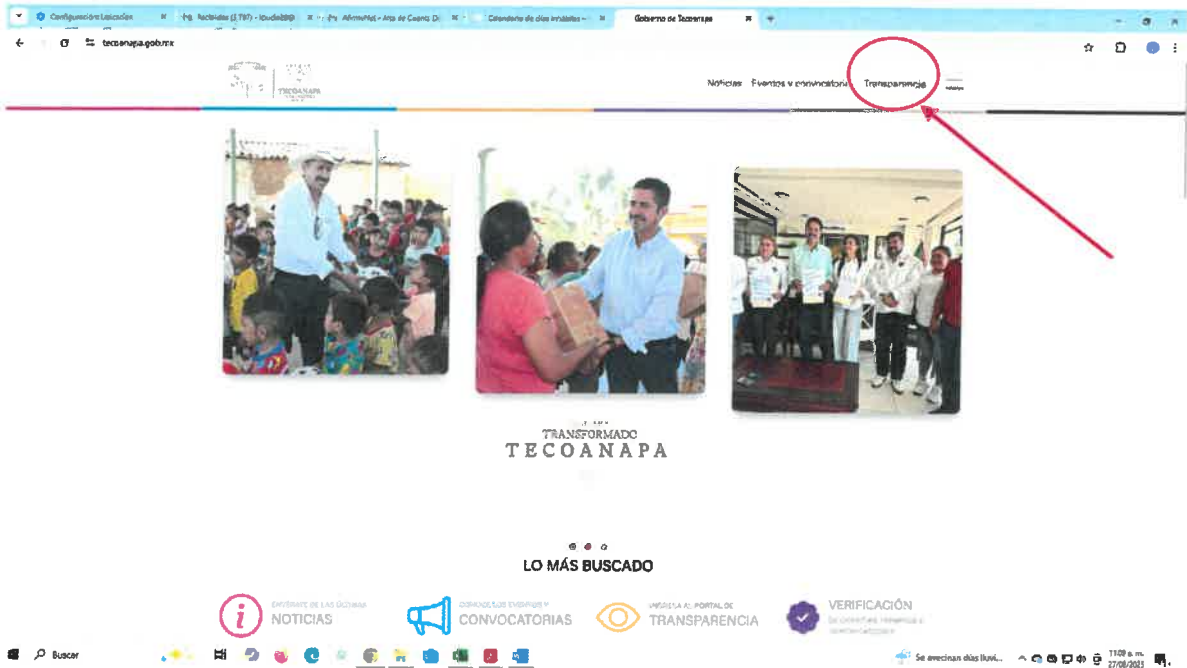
Configuración Ubicación | Recibidos (1.797) - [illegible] | Alimentos - Acta de Cuenta Di | Calendario de días inhábiles | Gobierno de Tecoanapa

tecoanapa.gob.mx

TECOANAPA

Noticias Eventos y convocatorias Transparencia

TRANSFORMADO
TECOANAPA

LO MÁS BUSCADO

ENTÉRATE DE LAS ÚLTIMAS
NOTICIAS

CONSULTA LOS EVENTOS Y
CONVOCATORIAS

INGRESA AL PORTAL DE
TRANSPARENCIA

VERIFICACIÓN
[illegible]

Buscar

Se avecinan días lluvi...

11:09 a. m.
27/08/2025